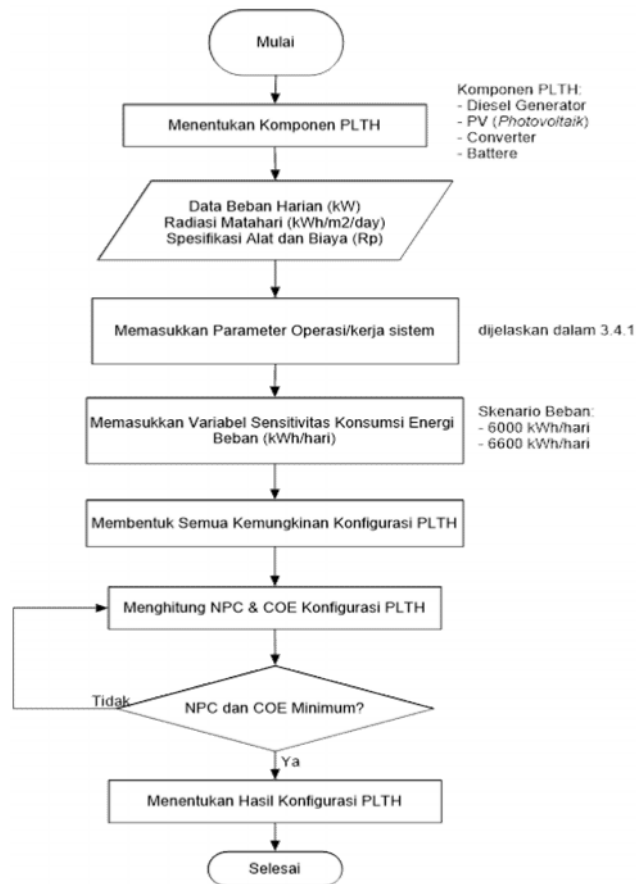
Mulai

Komponen PLTH:
- Diesel Generator
- PV (*Photovoltaik*)
- Converter
- Battere

Menentukan Komponen PLTH

Data Beban Harian (kW)
Radiasi Matahari (kWh/m2/day)
Spesifikasi Alat dan Biaya (Rp)

Memasukkan Parameter Operasi/kerja sistem

dijelaskan dalam 3.4.1

Memasukkan Variabel Sensitivitas Konsumsi Energi Beban (kWh/hari)

Skenario Beban:
- 6000 kWh/hari
- 6600 kWh/hari

Membentuk Semua Kemungkinan Konfigurasi PLTH

Menghitung NPC & COE Konfigurasi PLTH

Tidak

NPC dan COE Minimum?

Ya

Menentukan Hasil Konfigurasi PLTH

Selesai